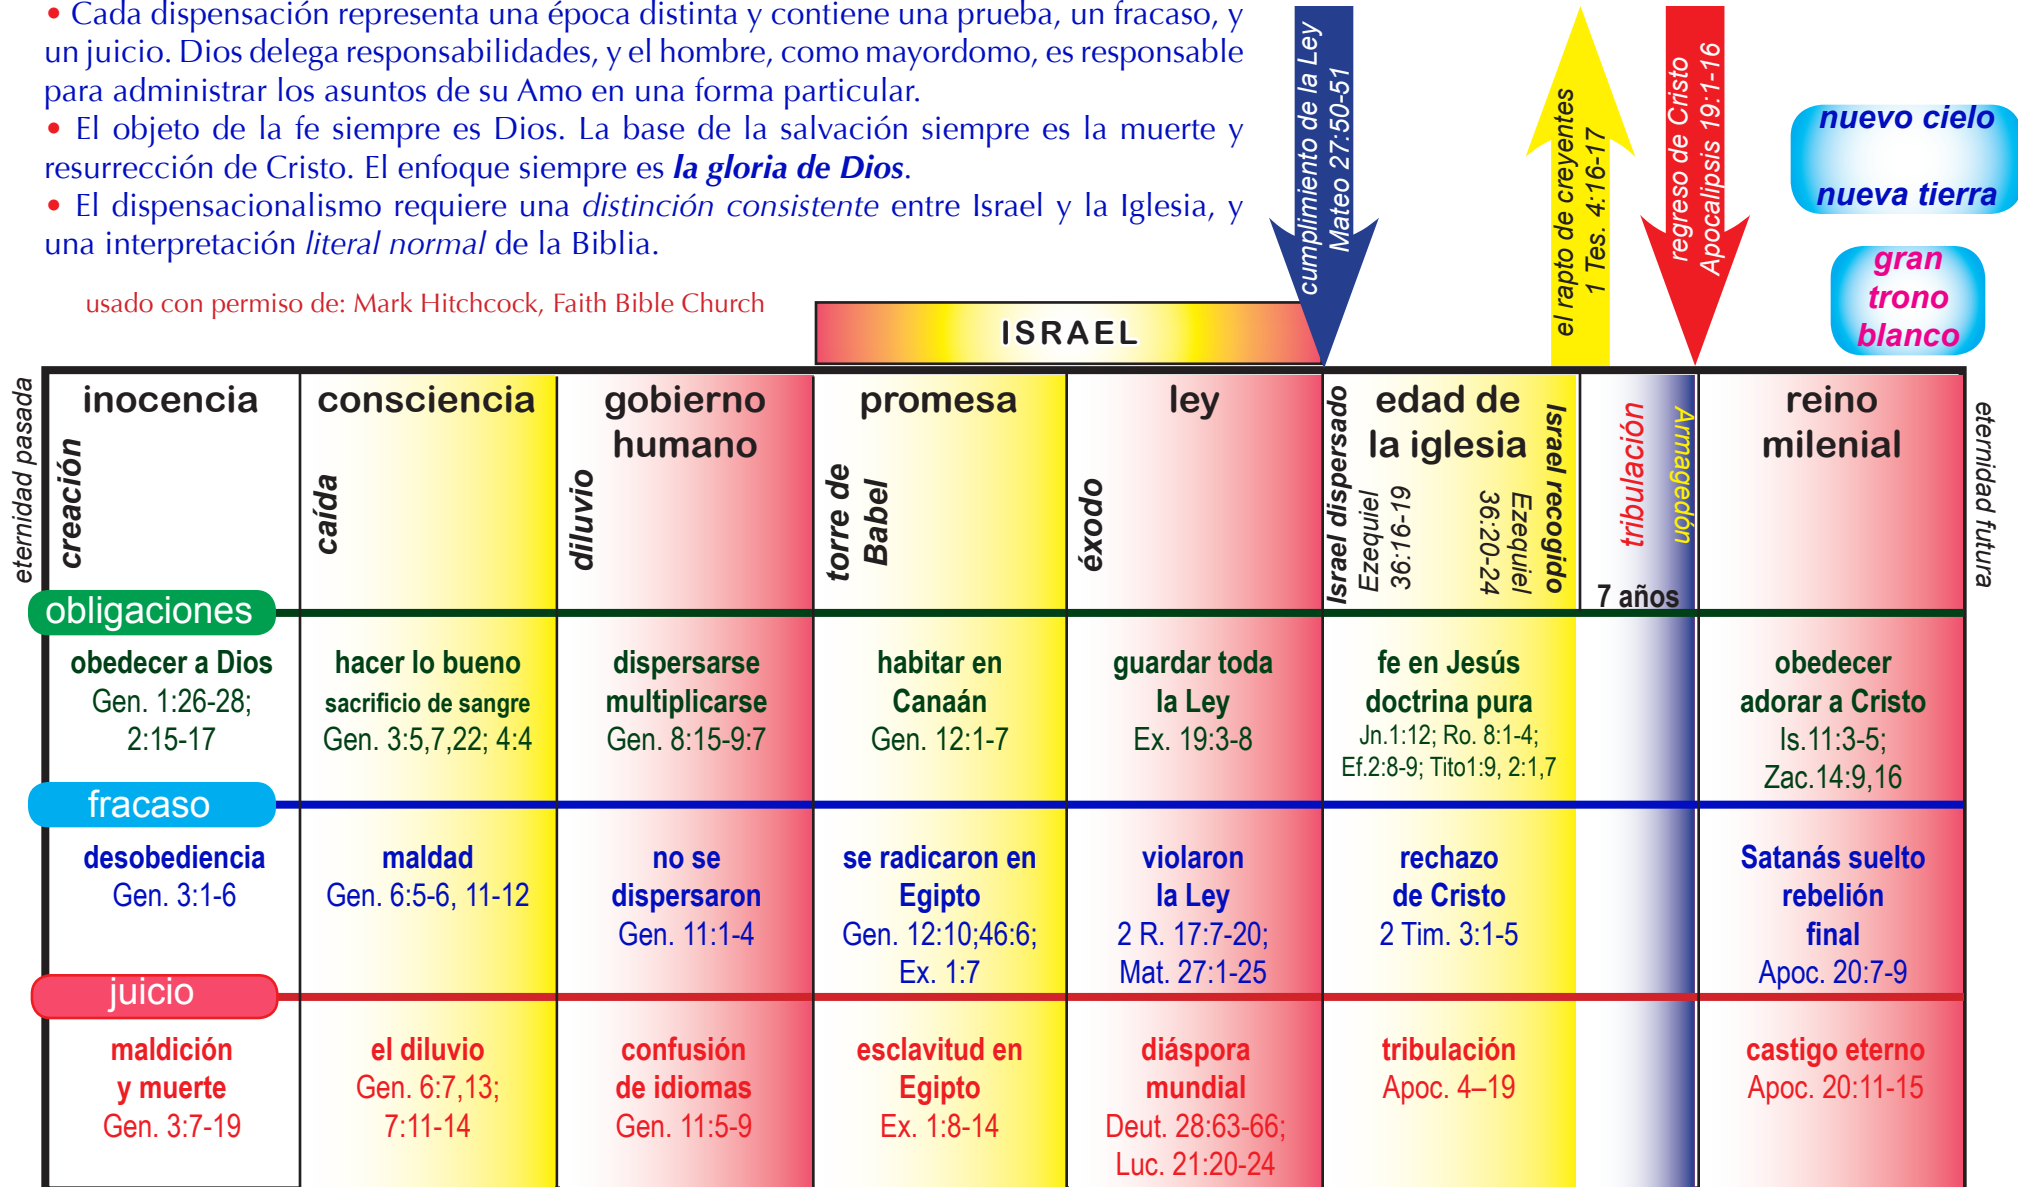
• Cada dispensación representa una época distinta y contiene una prueba, un fracaso, y un juicio. Dios delega responsabilidades, y el hombre, como mayordomo, es responsable para administrar los asuntos de su Amo en una forma particular.
• El objeto de la fe siempre es Dios. La base de la salvación siempre es la muerte y resurrección de Cristo. El enfoque siempre es **la gloria de Dios**.
• El dispensacionalismo requiere una *distinción consistente* entre Israel y la Iglesia, y una interpretación *literal normal* de la Biblia.

usado con permiso de: Mark Hitchcock, Faith Bible Church

cumplimiento de la Ley Mateo 27:50-51

el rapto de creyentes 1 Tes. 4:16-17

regreso de Cristo Apocalipsis 19:1-16

nuevo cielo
nueva tierra

gran trono blanco

ISRAEL

eternidad pasada

eternidad futura

| | inocencia | consciencia | gobierno humano | promesa | ley | edad de la iglesia | | reino milenial |
|---|---|---|---|---|---|---|---|---|
| | creación | caída | diluvio | torre de Babel | éxodo | Israel dispersado Ezequiel 36:16-19 / Israel recogido Ezequiel 36:20-24 | tribulación Armagedón 7 años | |
| obligaciones | obedecer a Dios Gen. 1:26-28; 2:15-17 | hacer lo bueno sacrificio de sangre Gen. 3:5,7,22; 4:4 | dispersarse multiplicarse Gen. 8:15-9:7 | habitar en Canaán Gen. 12:1-7 | guardar toda la Ley Ex. 19:3-8 | fe en Jesús doctrina pura Jn.1:12; Ro. 8:1-4; Ef.2:8-9; Tito1:9, 2:1,7 | | obedecer adorar a Cristo Is.11:3-5; Zac.14:9,16 |
| fracaso | desobediencia Gen. 3:1-6 | maldad Gen. 6:5-6, 11-12 | no se dispersaron Gen. 11:1-4 | se radicaron en Egipto Gen. 12:10;46:6; Ex. 1:7 | violaron la Ley 2 R. 17:7-20; Mat. 27:1-25 | rechazo de Cristo 2 Tim. 3:1-5 | | Satanás suelto rebelión final Apoc. 20:7-9 |
| juicio | maldición y muerte Gen. 3:7-19 | el diluvio Gen. 6:7,13; 7:11-14 | confusión de idiomas Gen. 11:5-9 | esclavitud en Egipto Ex. 1:8-14 | diáspora mundial Deut. 28:63-66; Luc. 21:20-24 | tribulación Apoc. 4–19 | | castigo eterno Apoc. 20:11-15 |